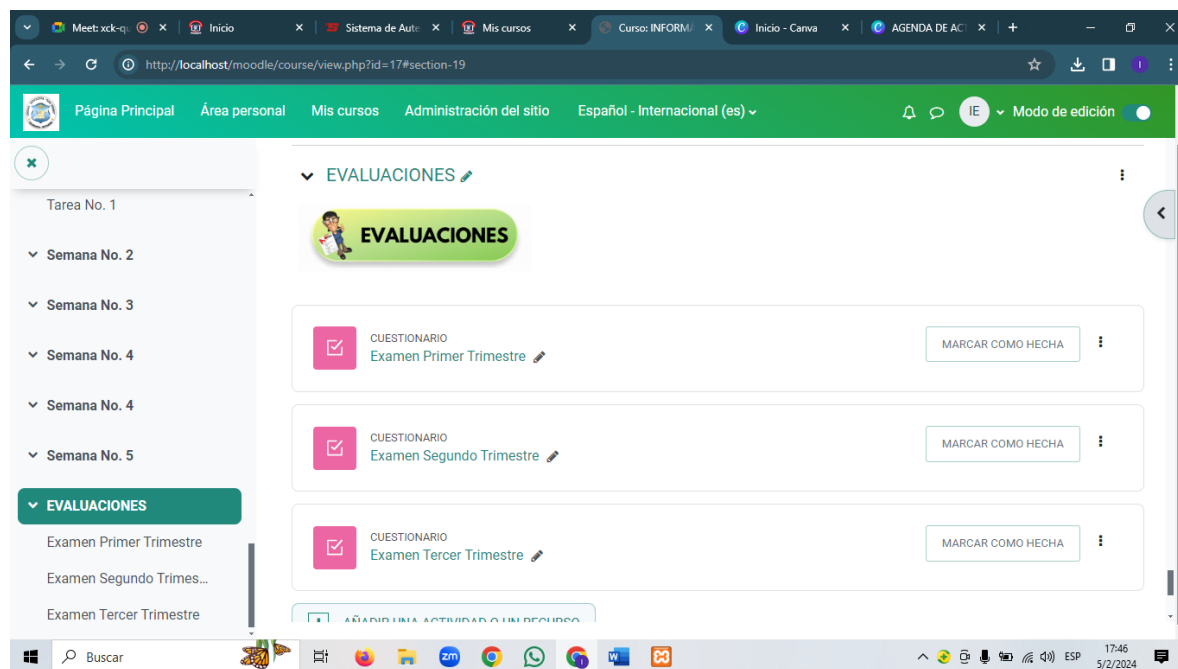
Meet: xck-q × Inicio × Sistema de Aute × Mis cursos × Curso: INFORM × Inicio - Canva × AGENDA DE AC × +

http://localhost/moodle/course/view.php?id=17#section-19

Página Principal Área personal Mis cursos Administración del sitio Español - Internacional (es) IE Modo de edición

Tarea No. 1
Semana No. 2
Semana No. 3
Semana No. 4
Semana No. 4
Semana No. 5
EVALUACIONES
Examen Primer Trimestre
Examen Segundo Trimes...
Examen Tercer Trimestre

EVALUACIONES

EVALUACIONES

CUESTIONARIO
Examen Primer Trimestre
MARCAR COMO HECHA

CUESTIONARIO
Examen Segundo Trimestre
MARCAR COMO HECHA

CUESTIONARIO
Examen Tercer Trimestre
MARCAR COMO HECHA

AÑADIR UNA ACTIVIDAD O UN RECURSO

Buscar
ESP 17:46 5/2/2024